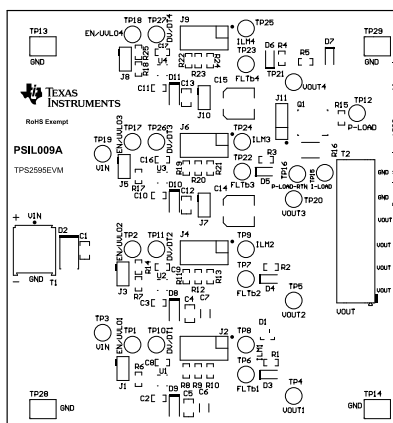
TP13
GND
TP18
EN/UVLO4
TP27
OV/OT4
J9
TP25
ILM4
TP29
GND
R25
R18
C17
R22
R24
TP23
FLTb4
D6
R4
R5
D7
TEXAS INSTRUMENTS
J8
U4
R23
D11
C15
TP21
VOUT4
RoHS Exempt
C11
J10
J11
Q1
R15
TP12
P-LOAD
PSIL009A
TP17
EN/UVLO3
TP26
OV/OT3
J6
TP24
ILM3
TPS2595EVM
TP19
VIN
C16
R3
R16
T2
R26
R19
R21
TP22
FLTb3
D5
TP16
P-LOAD-RTN
TP15
I-LOAD
GND
J5
U3
R17
D10
C14
GND
C10
C12
J7
TP20
VOUT3
VOUT
+
VIN
D2
C1
TP2
EN/UVLO2
TP11
OV/OT2
J4
TP9
ILM2
VOUT
R14
C9
R13
TP7
FLTb2
R2
VOUT
J3
U2
R20
VOUT
R7
D8
D4
C3
C4
C7
TP5
VOUT2
VOUT
GND
T1
VOUT
TP3
VIN
TP1
EN/UVLO1
TP10
OV/OT1
J2
TP8
ILM1
D1
VOUT
R6
C8
R1
TP6
FLTb1
J1
U1
R8
R9
R10
D3
D9
C6
C2
C5
TP28
GND
TP4
VOUT1
TP14
GND